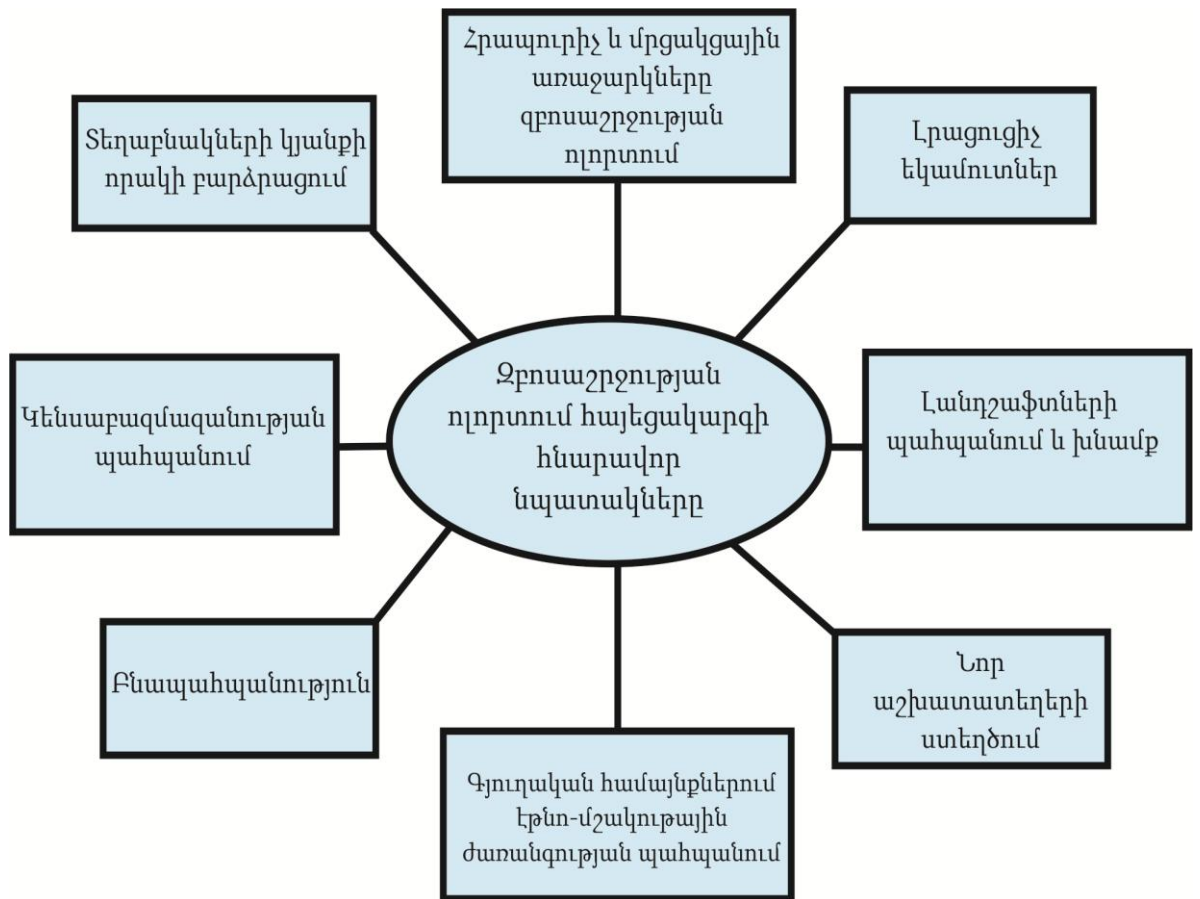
Զբոսաշրջության ոլորտում հայեցակարգի հնարավոր նպատակները

Հրապուրիչ և մրցակցային առաջարկները զբոսաշրջության ոլորտում

Լրացուցիչ եկամուտներ

Լանդշաֆտների պահպանում և խնամք

Նոր աշխատատեղերի ստեղծում

Գյուղական համայնքներում էթնո-մշակութային ժառանգության պահպանում

Բնապահպանություն

Կենսաբազմազանության պահպանում

Տեղաբնակների կյանքի որակի բարձրացում